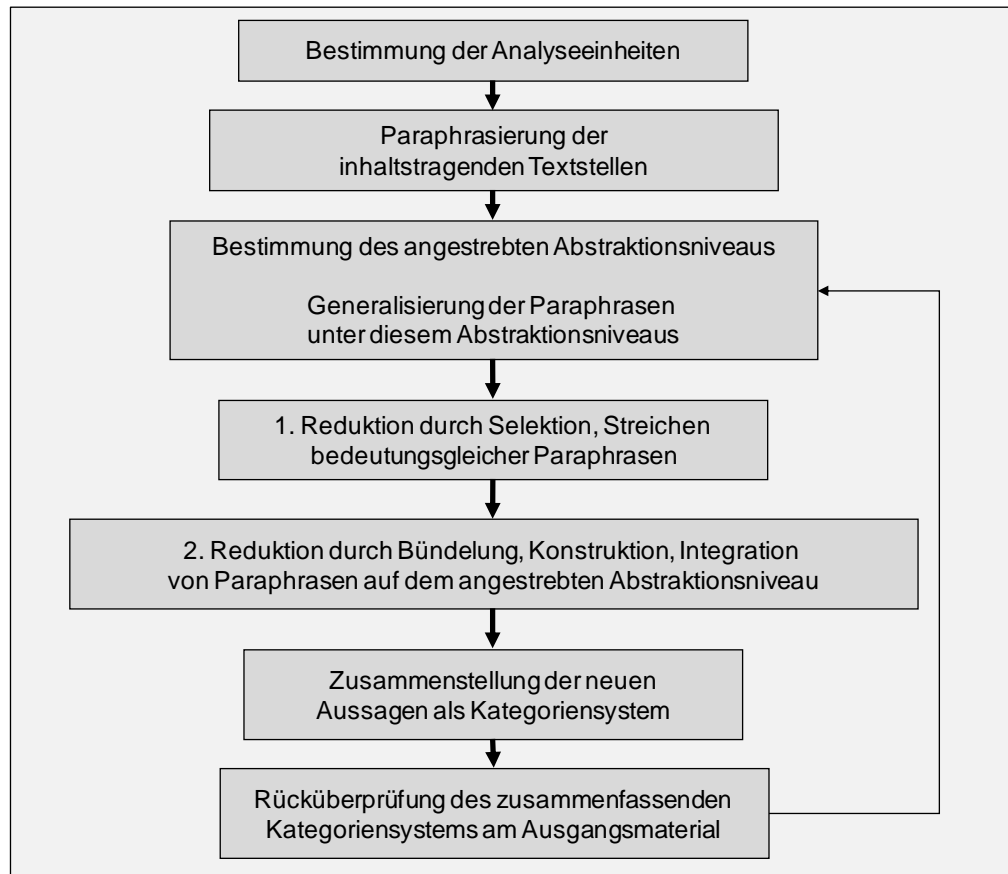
Bestimmung der Analyseeinheiten

Paraphrasierung der inhaltstragenden Textstellen

Bestimmung des angestrebten Abstraktionsniveaus

Generalisierung der Paraphrasen unter diesem Abstraktionsniveaus

1. Reduktion durch Selektion, Streichen bedeutungsgleicher Paraphrasen

2. Reduktion durch Bündelung, Konstruktion, Integration von Paraphrasen auf dem angestrebten Abstraktionsniveau

Zusammenstellung der neuen Aussagen als Kategoriensystem

Rücküberprüfung des zusammenfassenden Kategoriensystems am Ausgangsmaterial